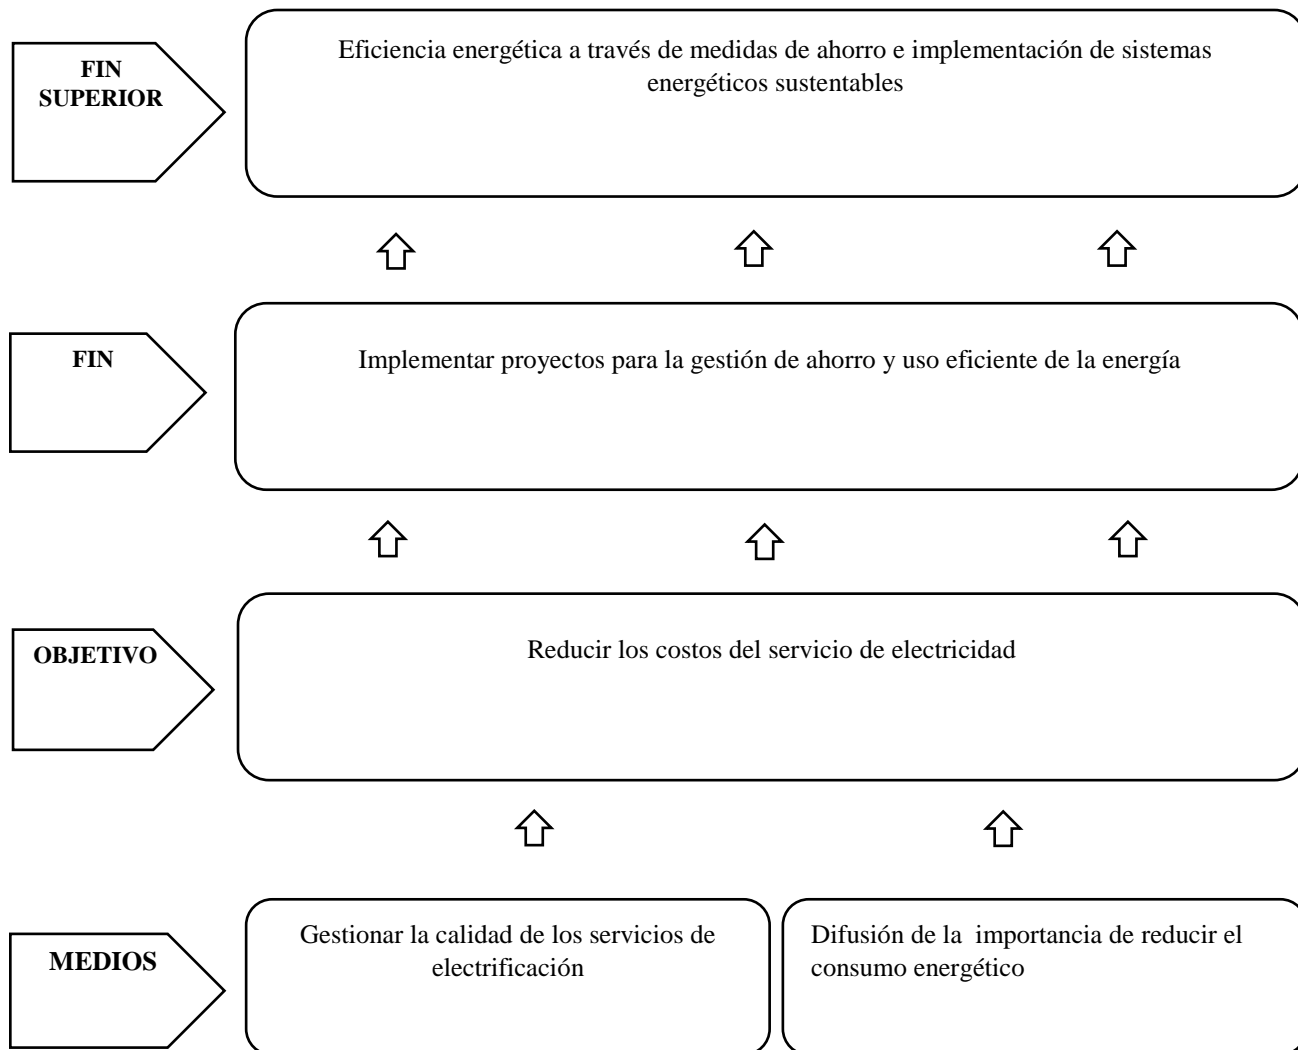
FIN SUPERIOR

Eficiencia energética a través de medidas de ahorro e implementación de sistemas energéticos sustentables

FIN

Implementar proyectos para la gestión de ahorro y uso eficiente de la energía

OBJETIVO

Reducir los costos del servicio de electricidad

MEDIOS

Gestionar la calidad de los servicios de electrificación

Difusión de la importancia de reducir el consumo energético